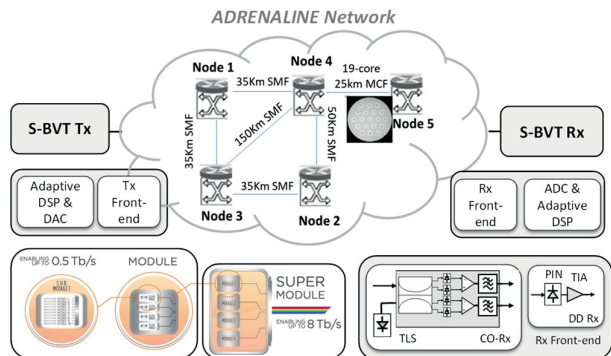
ADRENALINE Network

Node 1

Node 4

19-core

35Km SMF

25Km MCF

Node 5

150Km SMF

50Km SMF

35Km SMF

S-BVT Tx

S-BVT Rx

35Km SMF

Node 3

Node 2

Adaptive DSP & DAC

Tx Front-end

Rx Front-end

ADC & Adaptive DSP

ENABLING UP TO 0.5 Tb/s

MODULE

SUB MODULE

SUPER MODULE

MODULE

MODULE

MODULE

MODULE

ENABLING UP TO 8 Tb/s

TLS

CO-Rx

PIN

TIA

DD Rx

Rx Front-end